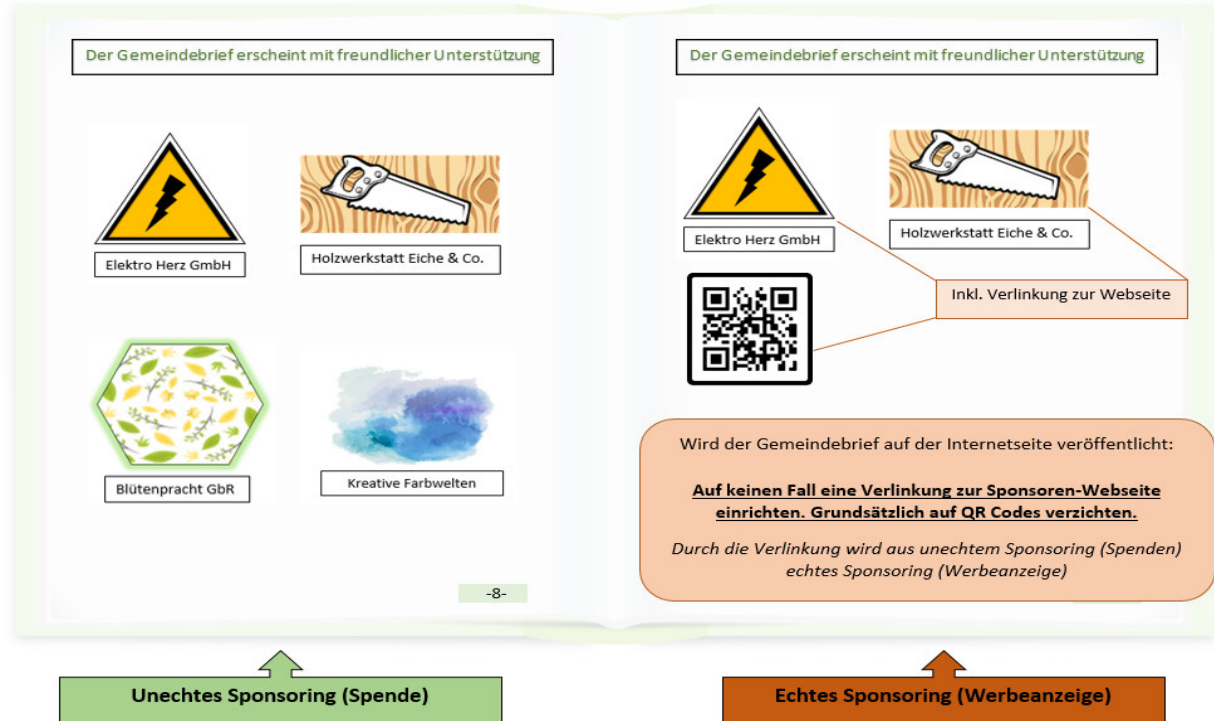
Der Gemeindebrief erscheint mit freundlicher Unterstützung

Elektro Herz GmbH

Holzwerkstatt Eiche & Co.

Blütenpracht GbR

Kreative Farbwelten

-8-

Der Gemeindebrief erscheint mit freundlicher Unterstützung

Elektro Herz GmbH

Holzwerkstatt Eiche & Co.

Inkl. Verlinkung zur Webseite

Wird der Gemeindebrief auf der Internetseite veröffentlicht:

**Auf keinen Fall eine Verlinkung zur Sponsoren-Webseite einrichten. Grundsätzlich auf QR Codes verzichten.**

*Durch die Verlinkung wird aus unechtem Sponsoring (Spenden) echtes Sponsoring (Werbeanzeige)*

Unechtes Sponsoring (Spende)

Echtes Sponsoring (Werbeanzeige)